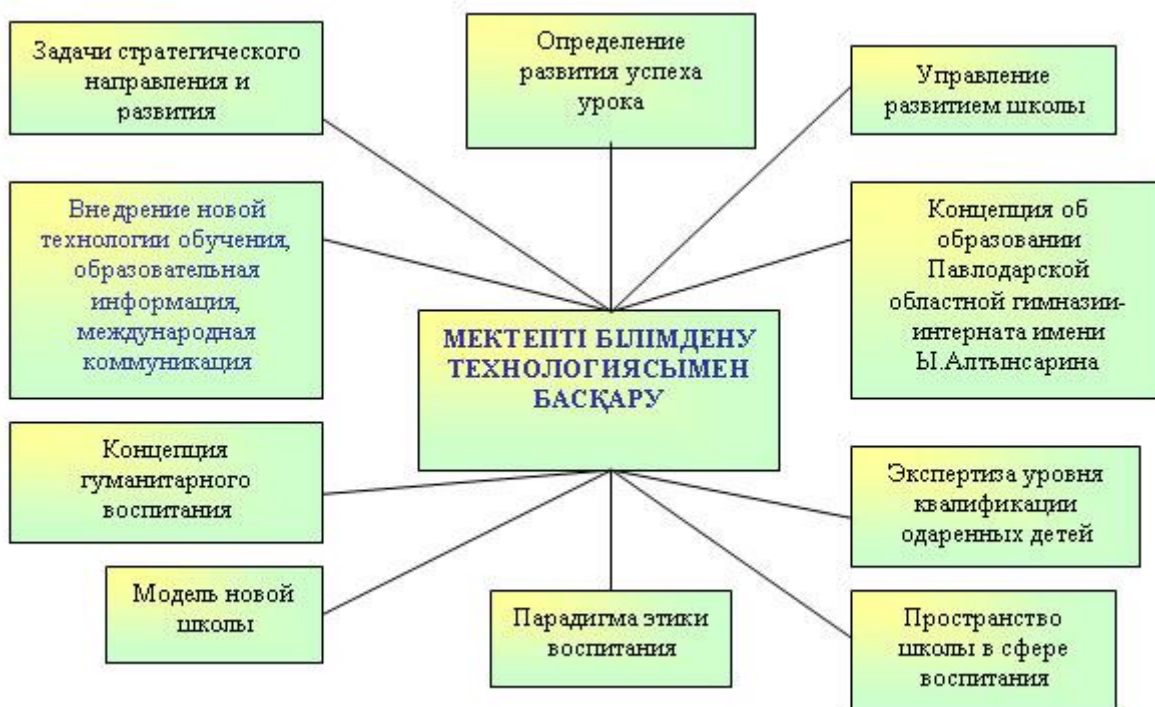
Задачи стратегического направления и развития

Определение развития успеха урока

Управление развитием школы

Внедрение новой технологии обучения, образовательная информация, международная коммуникация

МЕКТЕПТІ БІЛІМДЕНУ ТЕХНОЛОГИЯСЫМЕН БАСҚАРУ

Концепция об образовании Павлодарской областной гимназии-интерната имени Ы.Алтынсарина

Концепция гуманитарного воспитания

Экспертиза уровня квалификации одаренных детей

Модель новой школы

Парадигма этики воспитания

Пространство школы в сфере воспитания